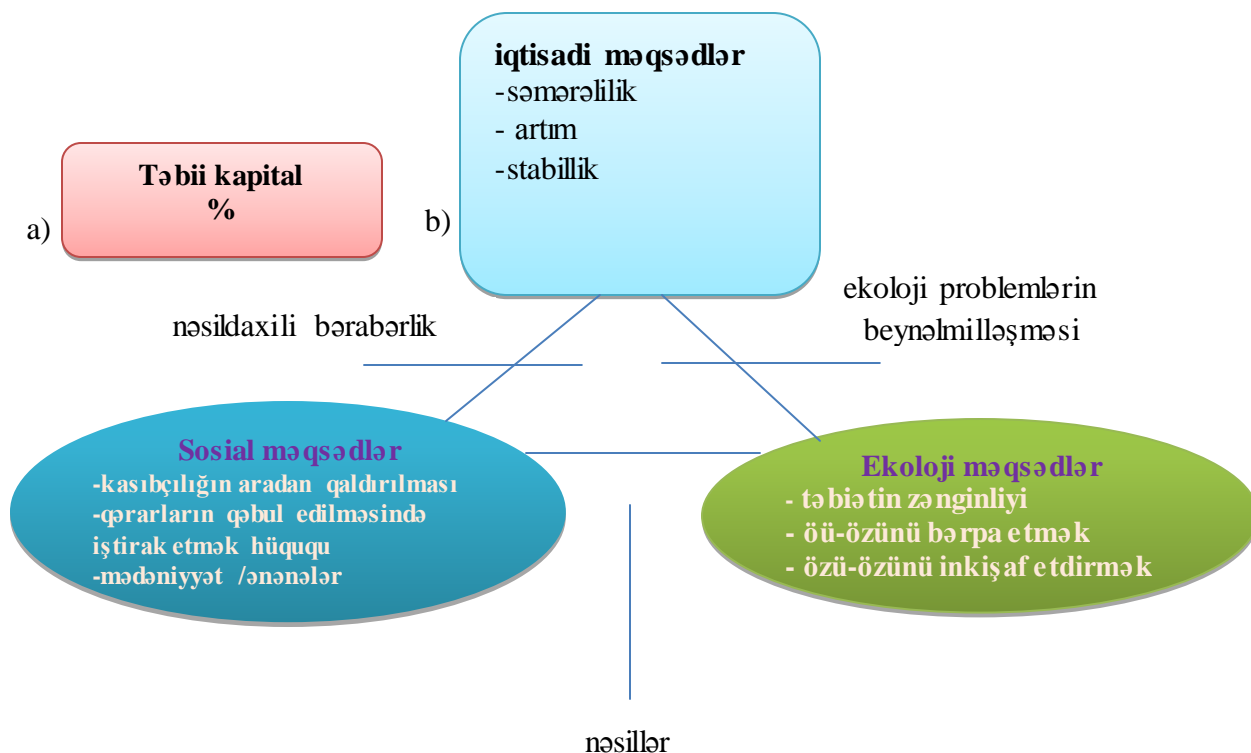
a) Təbii kapital
%

b) iqtisadi məqsədlər
-səmərəlilik
- artım
-stabillik

nəsildaxili bərabərlik

ekoloji problemlərin beynəlmilləşməsi

Sosial məqsədlər
-kasıbçılığın aradan qaldırılması
-qərarların qəbul edilməsində iştirak etmək hüququ
-mədəniyyət /ənənələr

Ekoloji məqsədlər
- təbiətin zənginliyi
- öü-özünü bərpa etmək
- özü-özünü inkişaf etdirmək

nəsillər